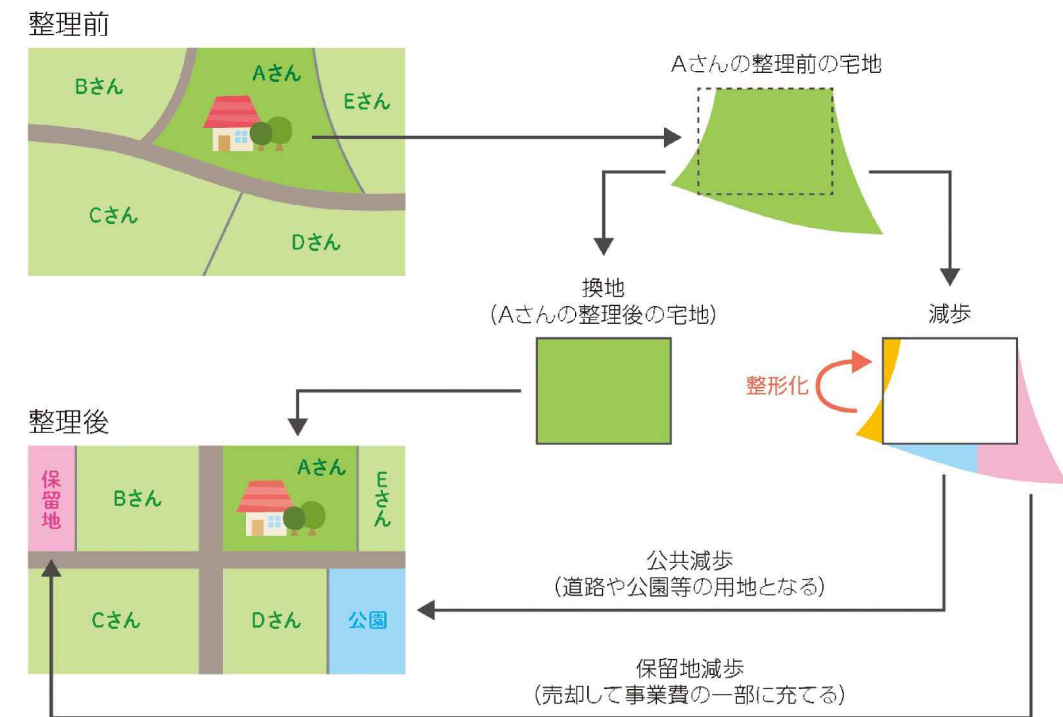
整理前

Bさん

Aさん

Eさん

Cさん

Dさん

Aさんの整理前の宅地

換地
(Aさんの整理後の宅地)

減歩

整形化

整理後

保留地

Bさん

Aさん

Eさん

Cさん

Dさん

公園

公共減歩
(道路や公園等の用地となる)

保留地減歩
(売却して事業費の一部に充てる)